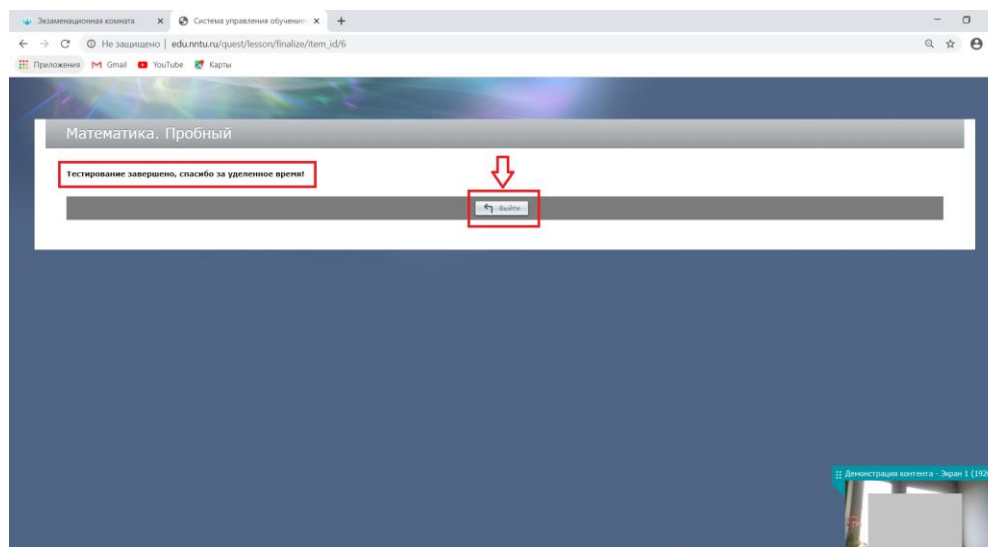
Экзаменационная комната ×
Система управления обучени ×
+

Не защищено | edu.nntu.ru/quest/lesson/finalize/item_id/6

Приложения
Gmail
YouTube
Карты

Математика. Пробный

Тестирование завершено, спасибо за уделенное время!

Выйти

Демонстрация контента - Экран 1 (192